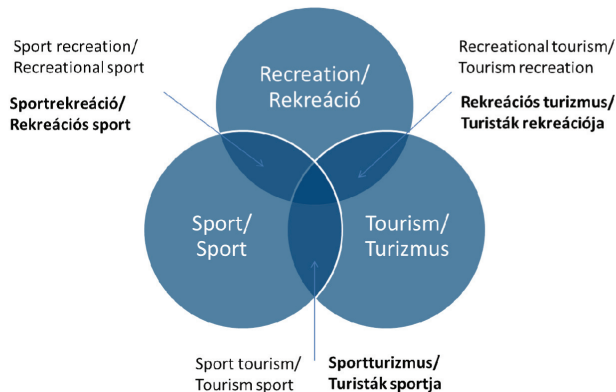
Sport recreation/
Recreational sport

Sportrekreáció/
Rekreációs sport

Recreation/
Rekreáció

Recreational tourism/
Tourism recreation

Rekreációs turizmus/
Turisták rekreációja

Sport/
Sport

Tourism/
Turizmus

Sport tourism/
Tourism sport

Sportturizmus/
Turisták sportja